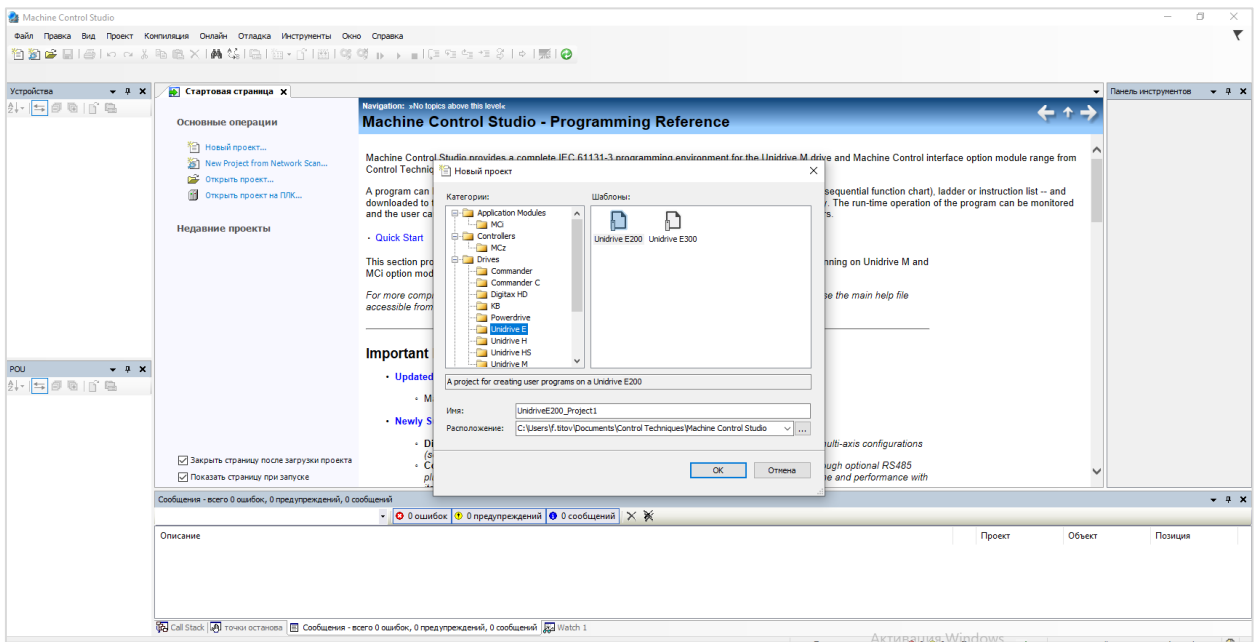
Machine Control Studio

Файл Правка Вид Проект Компиляция Онлайн Отладка Инструменты Окно Справка

Устройства

Стартовая страница

Панель инструментов

Основные операции

Новый проект...
New Project from Network Scan...
Открыть проект...
Открыть проект на ПЛК...

Недавние проекты

Navigation: »No topics above this level«

Machine Control Studio - Programming Reference

Machine Control Studio provides a complete IEC 61131-3 programming environment for the Unidrive M drive and Machine Control interface option module range from Control Techni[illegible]

A program can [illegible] (sequential function chart), ladder or instruction list -- and downloaded to t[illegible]. The run-time operation of the program can be monitored and the user ca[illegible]rs.

• Quick Start

This section pro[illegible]nning on Unidrive M and MCi option mod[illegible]

For more comp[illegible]se the main help file accessible from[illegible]

Important

• Updated

◦ M

• Newly S

◦ Di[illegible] multi-axis configurations (s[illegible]

◦ Co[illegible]ugh optional RS485 pl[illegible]e and performance with

POU

Закрыть страницу после загрузки проекта
Показать страницу при запуске

Новый проект

Категории:

Application Modules
MCi
Controllers
MCz
Drives
Commander
Commander C
Digitax HD
KB
Powerdrive
Unidrive E
Unidrive H
Unidrive HS
Unidrive M

Шаблоны:

Unidrive E200
Unidrive E300

A project for creating user programs on a Unidrive E200

Имя: UnidriveE200_Project1

Расположение: C:\Users\f.titov\Documents\Control Techniques\Machine Control Studio

OK
Отмена

Сообщения - всего 0 ошибок, 0 предупреждений, 0 сообщений

0 ошибок
0 предупреждений
0 сообщений

Описание | Проект | Объект | Позиция

Call Stack
точки останова
Сообщения - всего 0 ошибок, 0 предупреждений, 0 сообщений
Watch 1

Активация Windows